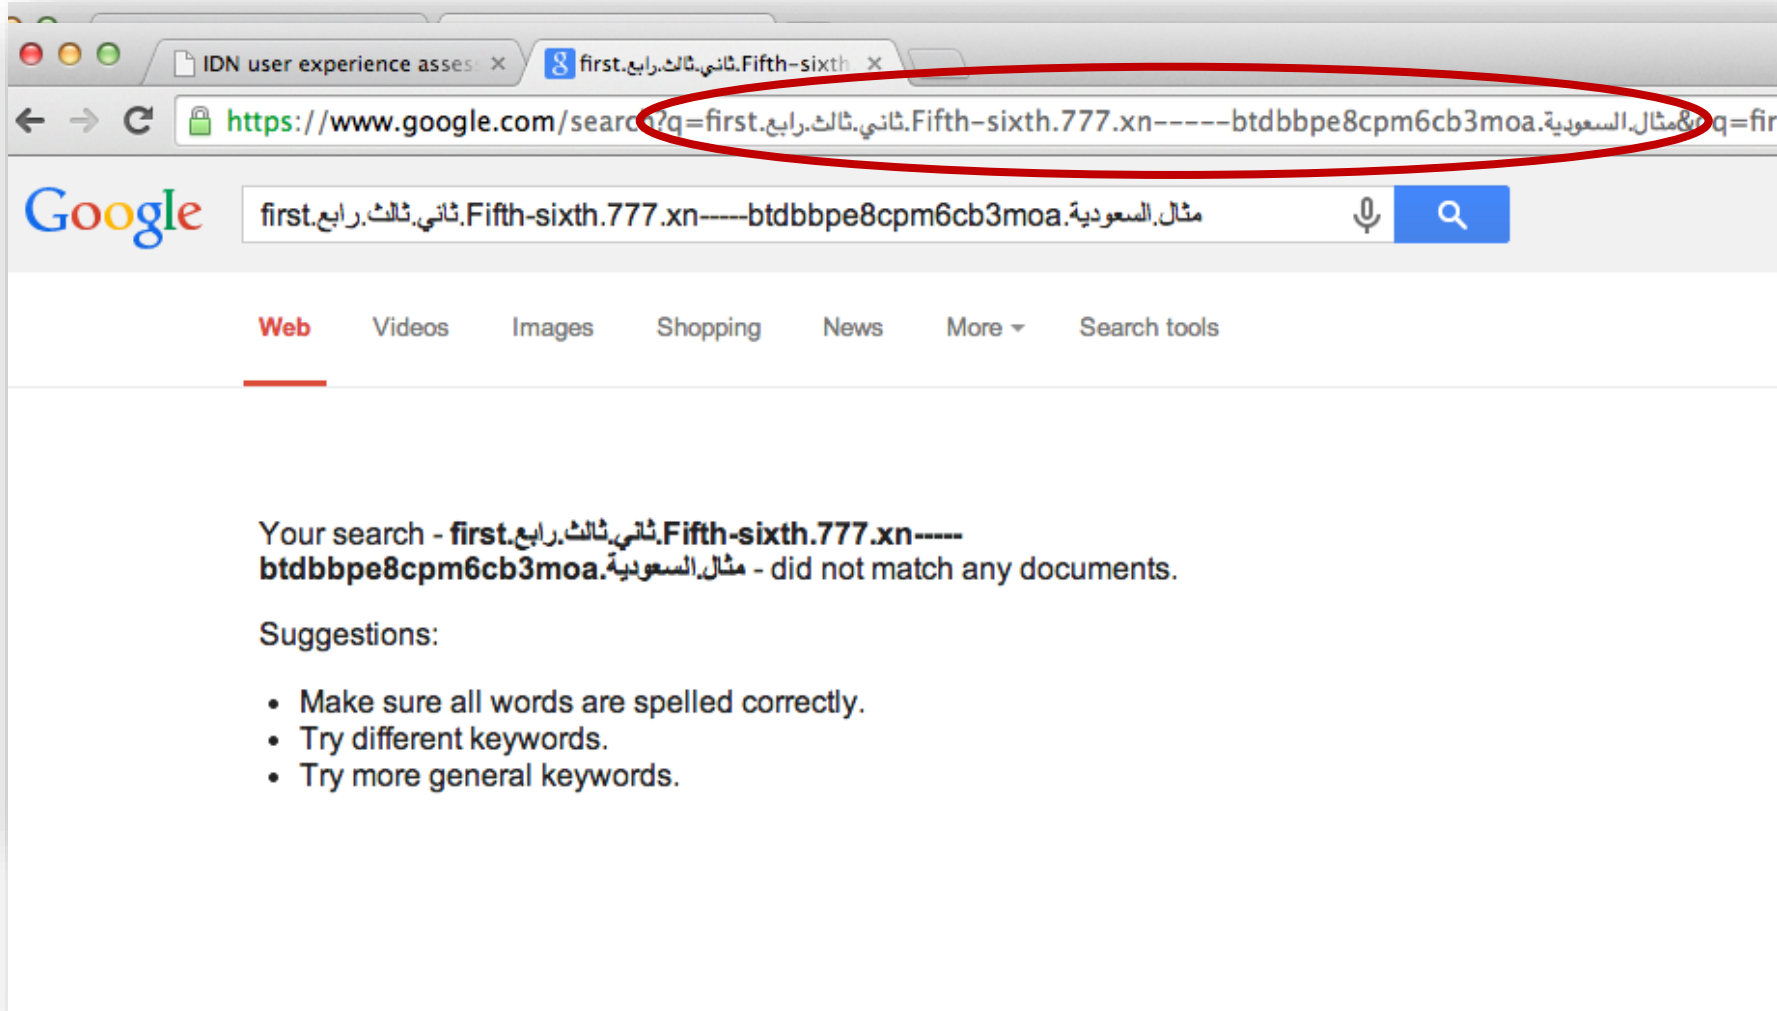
IDN user experience asses ×
first.رابع.ثالث.ثاني.Fifth-sixth ×

https://www.google.com/search?q=first.رابع.ثالث.ثاني.Fifth-sixth.777.xn-----btdbbpe8cpm6cb3moa.السعودية.مثال&oq=fir

Google

first.رابع.ثالث.ثاني.Fifth-sixth.777.xn-----btdbbpe8cpm6cb3moa.السعودية.مثال

Web Videos Images Shopping News More Search tools

Your search - **first.رابع.ثالث.ثاني.Fifth-sixth.777.xn-----btdbbpe8cpm6cb3moa.السعودية.مثال** - did not match any documents.

Suggestions:

- Make sure all words are spelled correctly.
- Try different keywords.
- Try more general keywords.